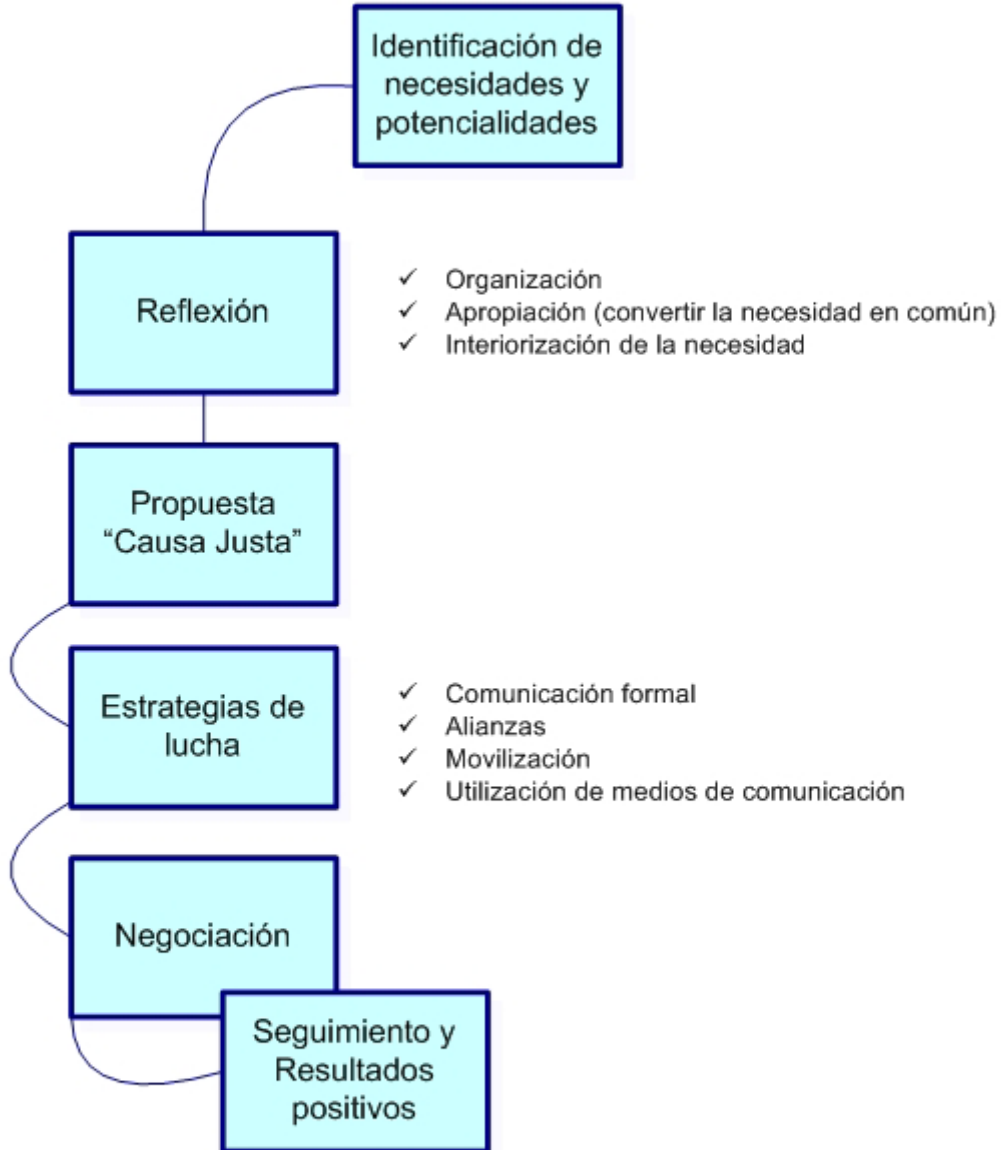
Identificación de necesidades y potencialidades

Reflexión

✓ Organización
✓ Apropiación (convertir la necesidad en común)
✓ Interiorización de la necesidad

Propuesta "Causa Justa"

Estrategias de lucha

✓ Comunicación formal
✓ Alianzas
✓ Movilización
✓ Utilización de medios de comunicación

Negociación

Seguimiento y Resultados positivos